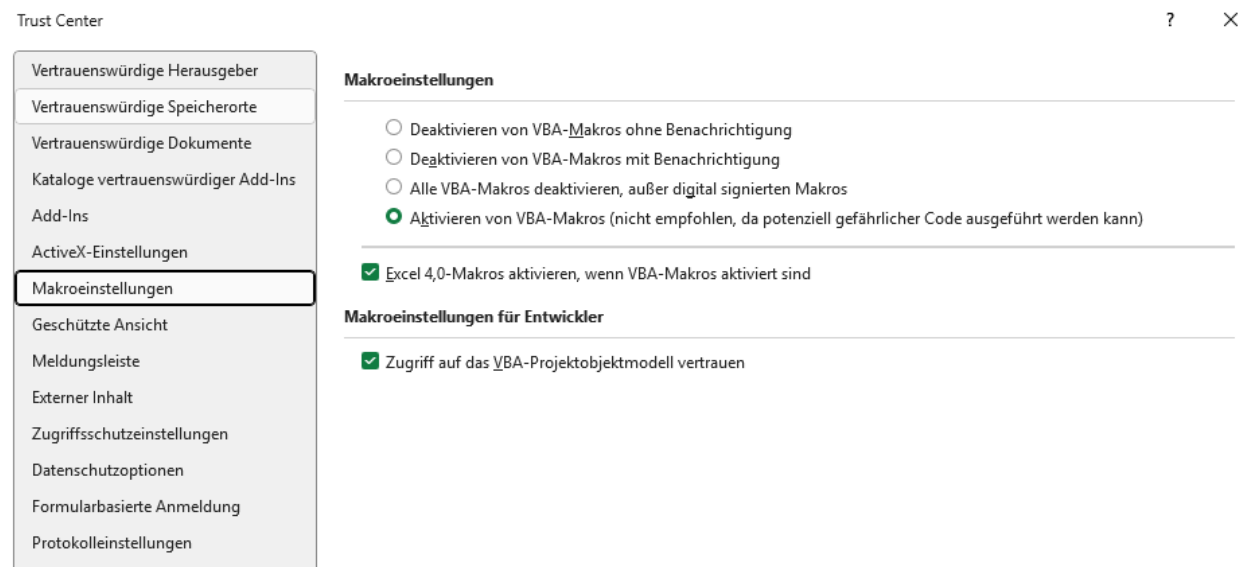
Trust Center

?

×

Vertrauenswürdige Herausgeber
Vertrauenswürdige Speicherorte
Vertrauenswürdige Dokumente
Kataloge vertrauenswürdiger Add-Ins
Add-Ins
ActiveX-Einstellungen
Makroeinstellungen
Geschützte Ansicht
Meldungsleiste
Externer Inhalt
Zugriffsschutzeinstellungen
Datenschutzoptionen
Formularbasierte Anmeldung
Protokolleinstellungen

Makroeinstellungen

Deaktivieren von VBA-Makros ohne Benachrichtigung
Deaktivieren von VBA-Makros mit Benachrichtigung
Alle VBA-Makros deaktivieren, außer digital signierten Makros
Aktivieren von VBA-Makros (nicht empfohlen, da potenziell gefährlicher Code ausgeführt werden kann)

Excel 4,0-Makros aktivieren, wenn VBA-Makros aktiviert sind

Makroeinstellungen für Entwickler

Zugriff auf das VBA-Projektobjektmodell vertrauen